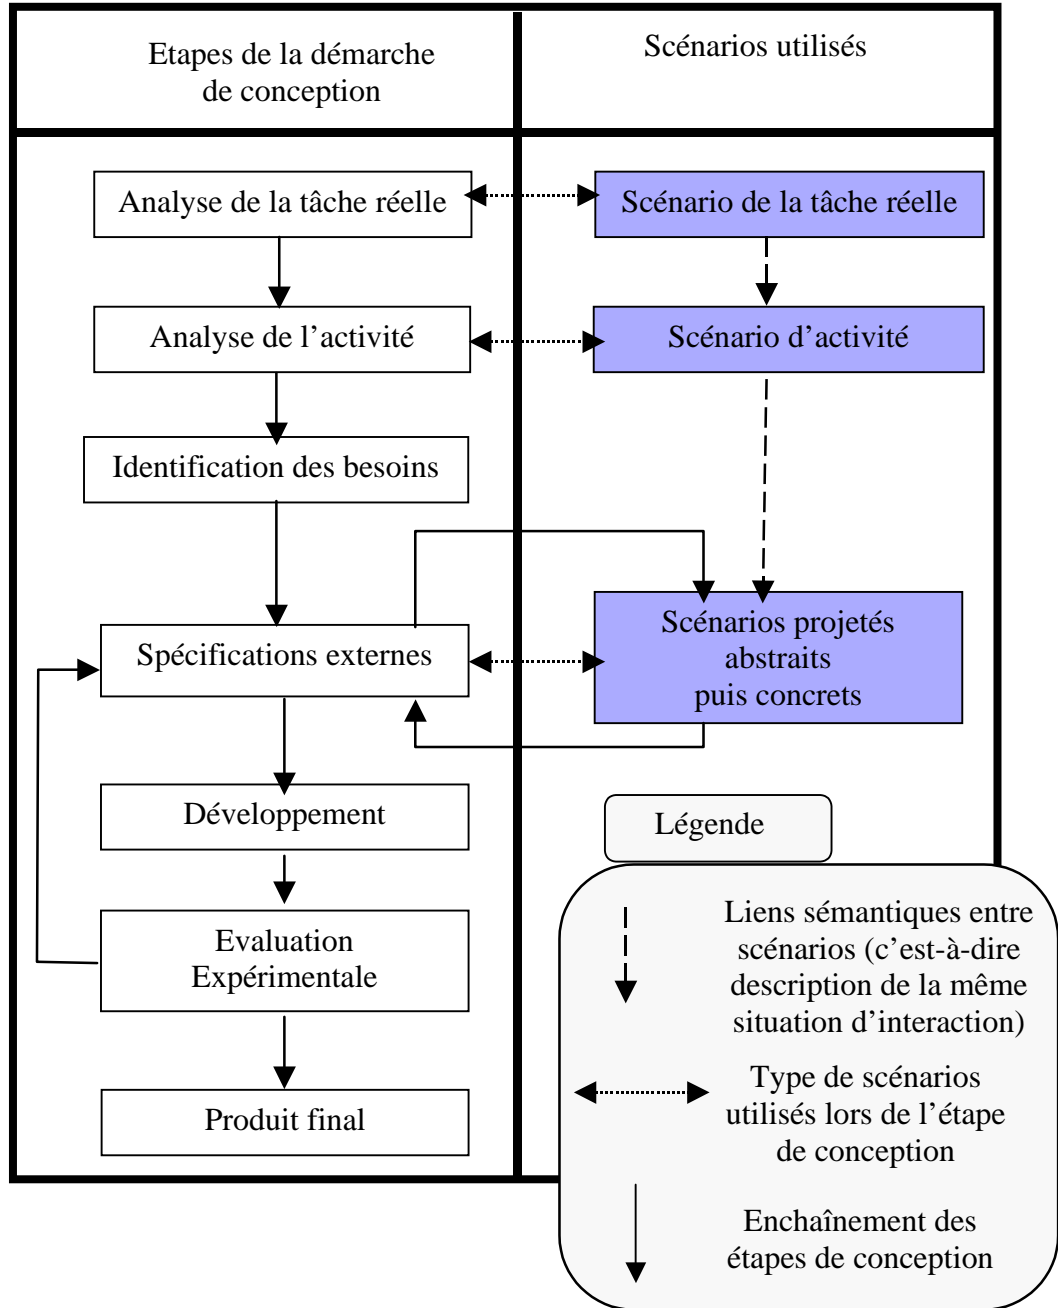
| Etapes de la démarche de conception | Scénarios utilisés |
|---|---|

Analyse de la tâche réelle

Scénario de la tâche réelle

Analyse de l’activité

Scénario d’activité

Identification des besoins

Spécifications externes

Scénarios projetés abstraits puis concrets

Développement

Evaluation Expérimentale

Produit final

Légende

Liens sémantiques entre scénarios (c’est-à-dire description de la même situation d’interaction)

Type de scénarios utilisés lors de l’étape de conception

Enchaînement des étapes de conception